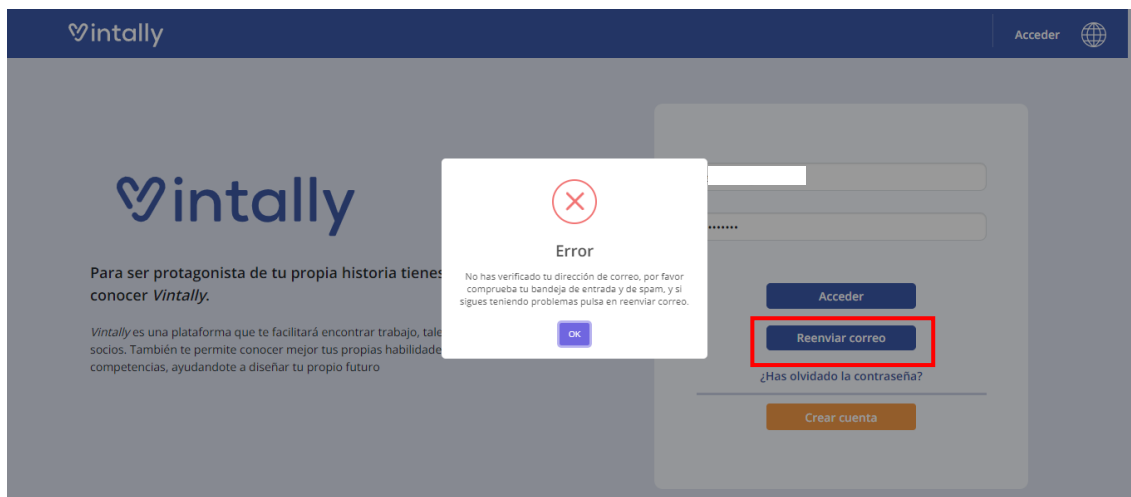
Vintally

Acceder

Vintally

Para ser protagonista de tu propia historia tienes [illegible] conocer *Vintally*.

*Vintally* es una plataforma que te facilitará encontrar trabajo, tale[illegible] socios. También te permite conocer mejor tus propias habilidade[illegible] competencias, ayudandote a diseñar tu propio futuro

Error

No has verificado tu dirección de correo, por favor comprueba tu bandeja de entrada y de spam, y si sigues teniendo problemas pulsa en reenviar correo.

OK

•••••••

Acceder

Reenviar correo

¿Has olvidado la contraseña?

Crear cuenta